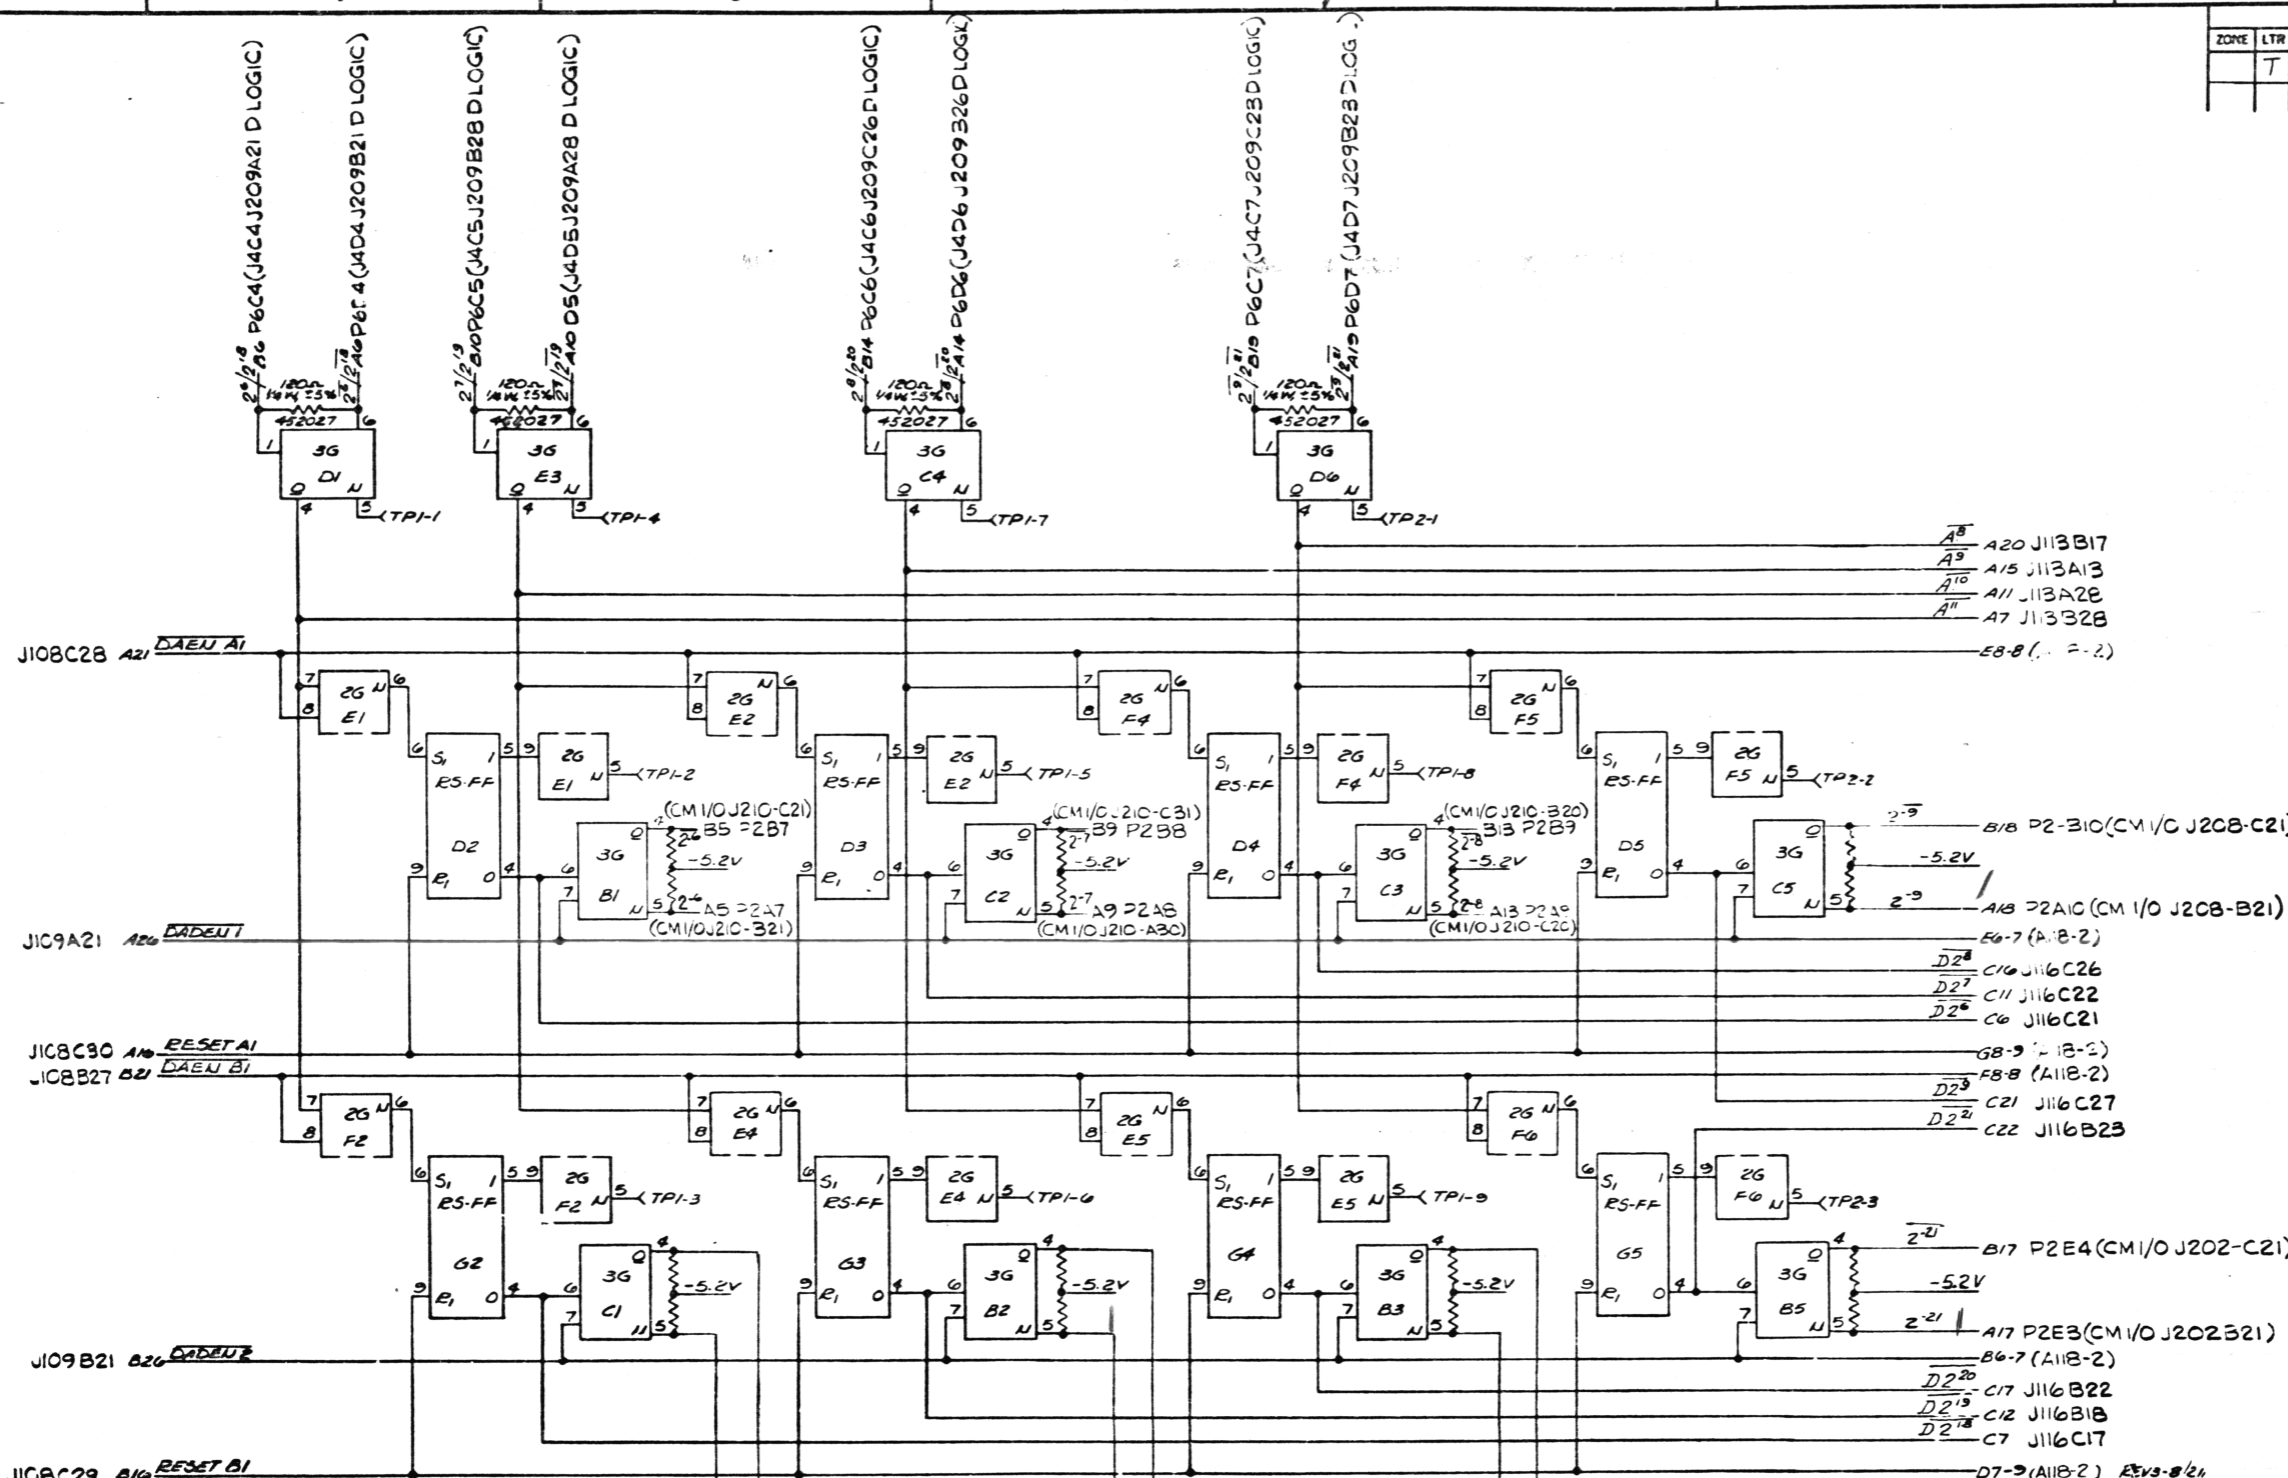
ZONE | LTR
T

$2^{0}/2^{18}$ B6 P6C4(J4C4J209A21 D LOGIC)
$\overline{2^{0}}/\overline{2^{18}}$ A6 P6C 4(J4D4J209B21 D LOGIC)
$2^{1}/2^{19}$ B10 P6C5(J4C5J209B28 D LOGIC)
$\overline{2^{1}}/\overline{2^{19}}$ A10 D5(J4D5J209A28 D LOGIC)
$2^{0}/2^{20}$ B14 P6C6(J4C6J209C26 D LOGIC)
$\overline{2^{0}}/\overline{2^{20}}$ A14 P6D6(J4D6J209326D LOGIC)
$2^{9}/2^{21}$ B19 P6C7(J4C7J209C23D LOGIC)
$\overline{2^{9}}/\overline{2^{21}}$ A19 P6D7(J4D7J209B23 D LOG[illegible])

120Ω 1/4W ±5% 452027
3G D1 Q N TP1-1
3G E3 Q N TP1-4
3G C4 Q N TP1-7
3G D6 Q N TP2-1

$\overline{A^{8}}$ A20 J113B17
$\overline{A^{9}}$ A15 J113A13
$\overline{A^{10}}$ A11 J113A28
$\overline{A^{11}}$ A7 J113B28

J108C28 A21 $\overline{DAEN\ A1}$
E8-8 ([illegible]-2)

2G E1, 2G E2, 2G F4, 2G F5
S1 RS-FF D2 R1, D3, D4, D5
2G E1 N TP1-2
2G E2 N TP1-5
2G F4 N TP1-8
2G F5 N TP2-2

(CM1/OJ210-C21) B5 P2B7
$2^{6}$ -5.2V
3G B1
$2^{-6}$ A5 P2A7 (CM1/OJ210-B21)
(CM1/OJ210-C31) B9 P2B8
$2^{-7}$ -5.2V
3G C2
$2^{-7}$ A9 P2A8 (CM1/OJ210-A30)
(CM1/OJ210-B20) B13 P2B9
$2^{8}$ -5.2V
3G C3
$2^{-8}$ A13 P2A9 (CM1/OJ210-C20)
3G C5
$2^{-9}$ B18 P2-B10(CM1/O J208-C21)
-5.2V
$2^{-9}$ A18 P2A10 (CM 1/O J208-B21)

J109A21 A26 $\overline{DADEN\ 1}$
E6-7 (A118-2)
$\overline{D2^{8}}$ C16 J116C26
$\overline{D2^{7}}$ C11 J116C22
$\overline{D2^{6}}$ C6 J116C21

J108C30 A16 $\overline{RESET\ A1}$
G8-9 (A118-2)
J108B27 B21 $\overline{DAEN\ B1}$
F8-8 (A118-2)
$\overline{D2^{9}}$ C21 J116C27
$\overline{D2^{21}}$ C22 J116B23

2G F2, 2G E4, 2G E5, 2G F6
S1 RS-FF G2 R1, G3, G4, G5
2G F2 N TP1-3
2G E4 N TP1-6
2G E5 N TP1-9
2G F6 N TP2-3
3G C1 -5.2V
3G B2 -5.2V
3G B3 -5.2V
3G B5
$\overline{2^{-21}}$ B17 P2E4(CM1/O J202-C21)
-5.2V
$2^{-21}$ A17 P2E3(CM1/O J202B21)

J109B21 B26 $\overline{DADEN\ 2}$
B6-7 (A118-2)
$\overline{D2^{20}}$ C17 J116B22
$\overline{D2^{19}}$ C12 J116B18
$\overline{D2^{18}}$ C7 J116C17

J108C29 B16 $\overline{RESET\ B1}$
D7-9 (A118-2) REV3-8/21